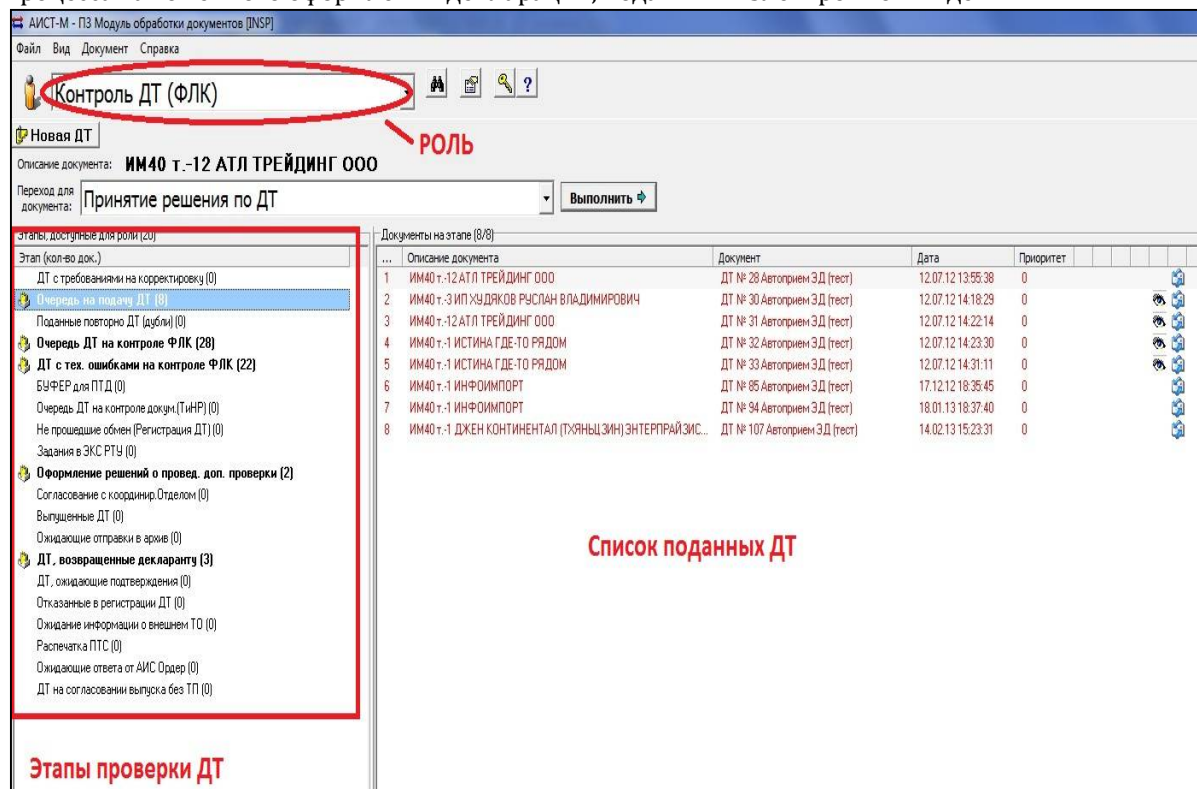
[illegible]

АИСТ-М - ПЗ Модуль обработки документов [INSP]

Файл Вид Документ Справка

Контроль ДТ (ФЛК)

РОЛЬ

Новая ДТ

Описание документа: ИМ40 т.-12 АТЛ ТРЕЙДИНГ ООО

Переход для документа: Принятие решения по ДТ

Выполнить

Этапы, доступные для роли (20)

Этап (кол-во док.)

ДТ с требованиями на корректировку (0)
Очередь на подачу ДТ (8)
Поданные повторно ДТ (дубли) (0)
Очередь ДТ на контроле ФЛК (28)
ДТ с тех. ошибками на контроле ФЛК (22)
БУФЕР для ПТД (0)
Очередь ДТ на контроле докум.(ТиНР) (0)
Не прошедшие обмен (Регистрация ДТ) (0)
Задания в ЭКС РТУ (0)
Оформление решений о провед. доп. проверки (2)
Согласование с координир.Отделом (0)
Выпущенные ДТ (0)
Ожидающие отправки в архив (0)
ДТ, возвращенные декларанту (3)
ДТ, ожидающие подтверждения (0)
Отказанные в регистрации ДТ (0)
Ожидание информации о внешнем ТО (0)
Распечатка ПТС (0)
Ожидающие ответа от АИС Ордер (0)
ДТ на согласовании выпуска без ТП (0)

Этапы проверки ДТ

Документы на этапе (8/8)

| ... | Описание документа | Документ | Дата | Приоритет |
|---|---|---|---|---|
| 1 | ИМ40 т.-12 АТЛ ТРЕЙДИНГ ООО | ДТ № 28 Автоприем ЭД (тест) | 12.07.12 13:55:38 | 0 |
| 2 | ИМ40 т.-3 ИП ХУДЯКОВ РУСЛАН ВЛАДИМИРОВИЧ | ДТ № 30 Автоприем ЭД (тест) | 12.07.12 14:18:29 | 0 |
| 3 | ИМ40 т.-12 АТЛ ТРЕЙДИНГ ООО | ДТ № 31 Автоприем ЭД (тест) | 12.07.12 14:22:14 | 0 |
| 4 | ИМ40 т.-1 ИСТИНА ГДЕ-ТО РЯДОМ | ДТ № 32 Автоприем ЭД (тест) | 12.07.12 14:23:30 | 0 |
| 5 | ИМ40 т.-1 ИСТИНА ГДЕ-ТО РЯДОМ | ДТ № 33 Автоприем ЭД (тест) | 12.07.12 14:31:11 | 0 |
| 6 | ИМ40 т.-1 ИНФОИМПОРТ | ДТ № 85 Автоприем ЭД (тест) | 17.12.12 18:35:45 | 0 |
| 7 | ИМ40 т.-1 ИНФОИМПОРТ | ДТ № 94 Автоприем ЭД (тест) | 18.01.13 18:37:40 | 0 |
| 8 | ИМ40 т.-1 ДЖЕН КОНТИНЕНТАЛ (ТХЯНЬЦЗИН) ЭНТЕРПРАЙЗИС... | ДТ № 107 Автоприем ЭД (тест) | 14.02.13 15:23:31 | 0 |

Список поданных ДТ